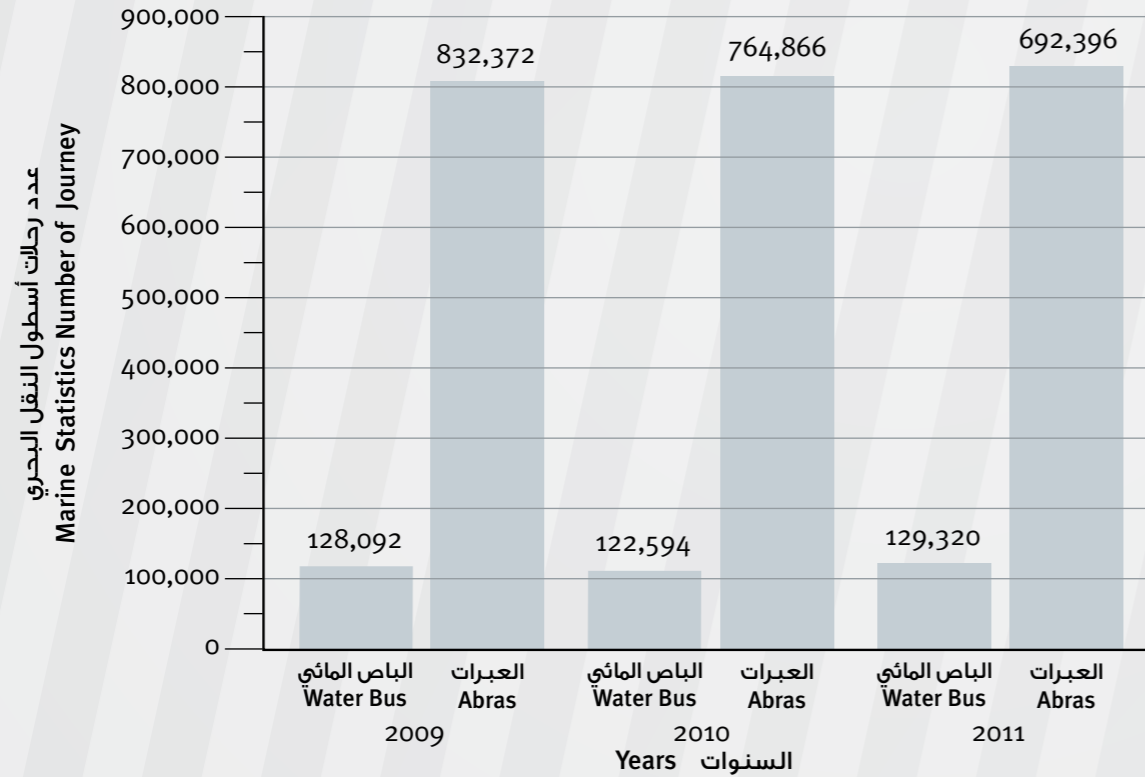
عدد رحلات أسطول النقل البحري
Marine Statistics Number of Journey

900,000
800,000
700,000
600,000
500,000
400,000
300,000
200,000
100,000
0

128,092
832,372
122,594
764,866
129,320
692,396

الباص المائي
Water Bus
العبرات
Abras
2009

الباص المائي
Water Bus
العبرات
Abras
2010

الباص المائي
Water Bus
العبرات
Abras
2011

السنوات Years